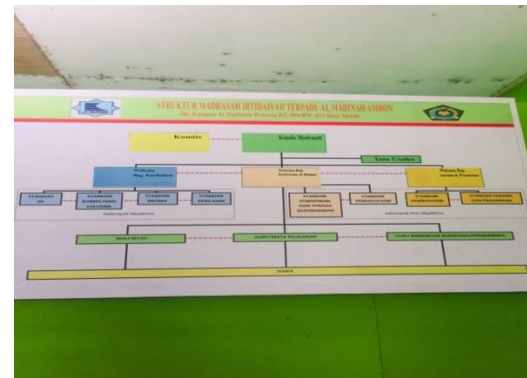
STRUKTUR MADRASAH IBTIDAIYAH TERPADU AL MADINAH AMBON
Jln. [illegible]

Komite
Kepala Madrasah
Tata Usaha

Wakamad Bag. Kurikulum
Wakamad Bag. Kesiswaan & Humas
Wakamad Bag. Sarana & Prasarana

STANDAR ISI
STANDAR KOMPETENSI LULUSAN
STANDAR PROSES
STANDAR PENILAIAN
STANDAR PENDIDIK DAN TENAGA KEPENDIDIKAN
STANDAR PENGELOLAAN
STANDAR PEMBIAYAAN
STANDAR SARANA DAN PRASARANA

Kelompok Akademik
Kelompok Non Akademik

WALI KELAS
GURU MATA PELAJARAN
GURU BIMBINGAN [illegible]

SISWA